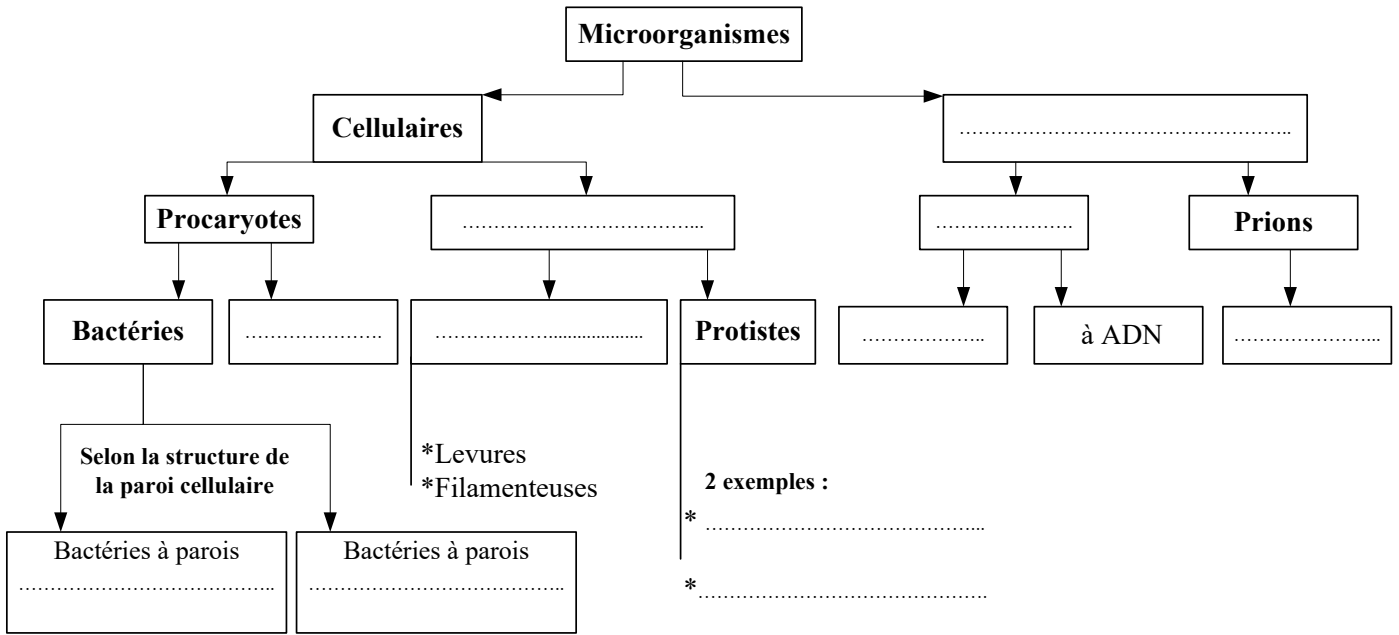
Microorganismes

Cellulaires

……………………………………………..

Procaryotes

……………………………..

…………………

Prions

Bactéries

…………………

…………………………………

Protistes

………………..

à ADN

…………………..

Selon la structure de la paroi cellulaire

*Levures
*Filamenteuses

2 exemples :

* ………………………………….

*…………………………………….

Bactéries à parois
………………………………..

Bactéries à parois
………………………………..